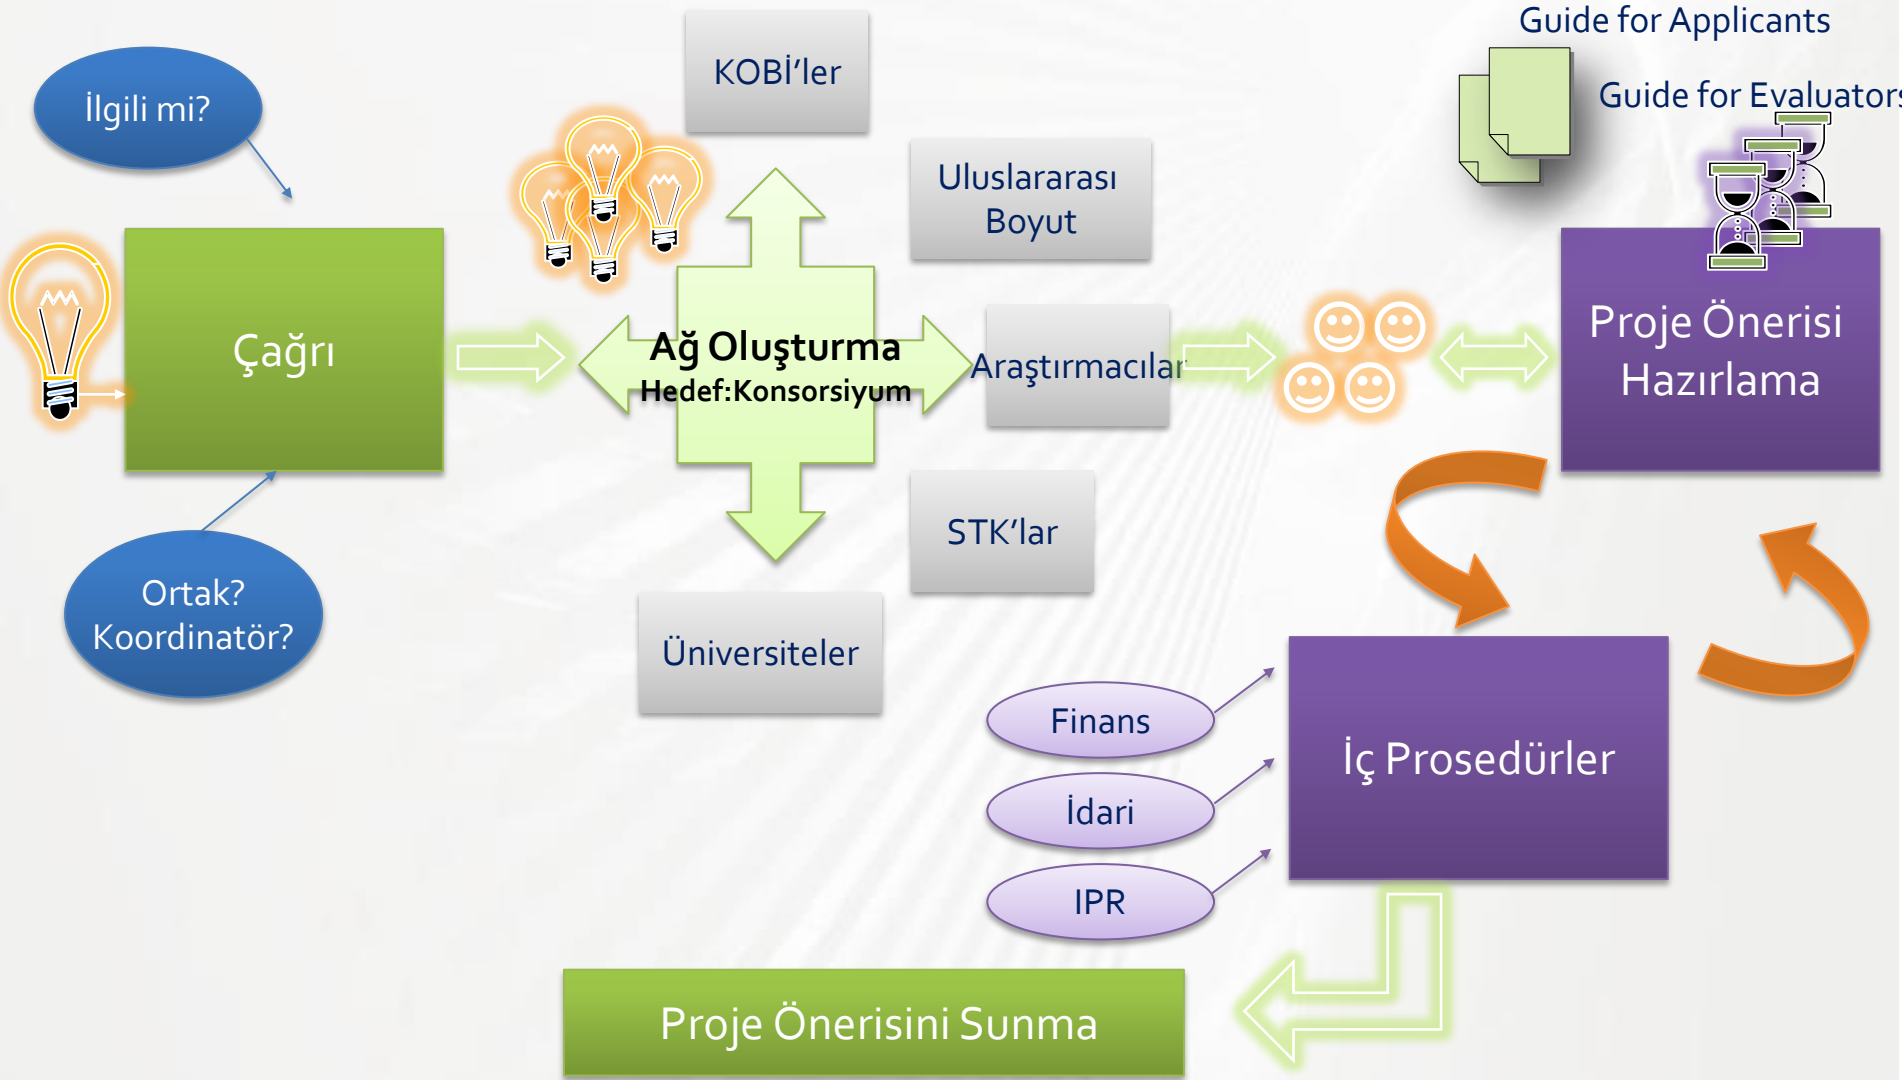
İlgili mi?

Çağrı

Ortak? Koordinatör?

KOBİ'ler

Uluslararası Boyut

Ağ Oluşturma
Hedef:Konsorsiyum

Araştırmacılar

STK'lar

Üniversiteler

Guide for Applicants

Guide for Evaluators

Proje Önerisi Hazırlama

Finans

İdari

IPR

İç Prosedürler

Proje Önerisini Sunma